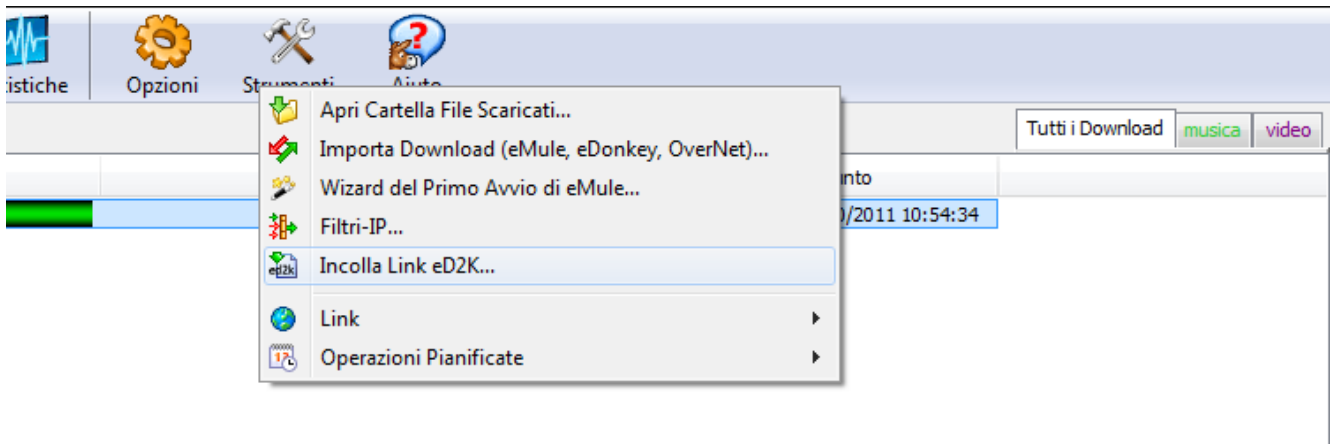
tistiche

Opzioni

Strumenti

Aiuto

Apri Cartella File Scaricati...

Importa Download (eMule, eDonkey, OverNet)...

Wizard del Primo Avvio di eMule...

Filtri-IP...

eD2k

Incolla Link eD2K...

Link

Operazioni Pianificate

Tutti i Download

musica

video

nto

/2011 10:54:34